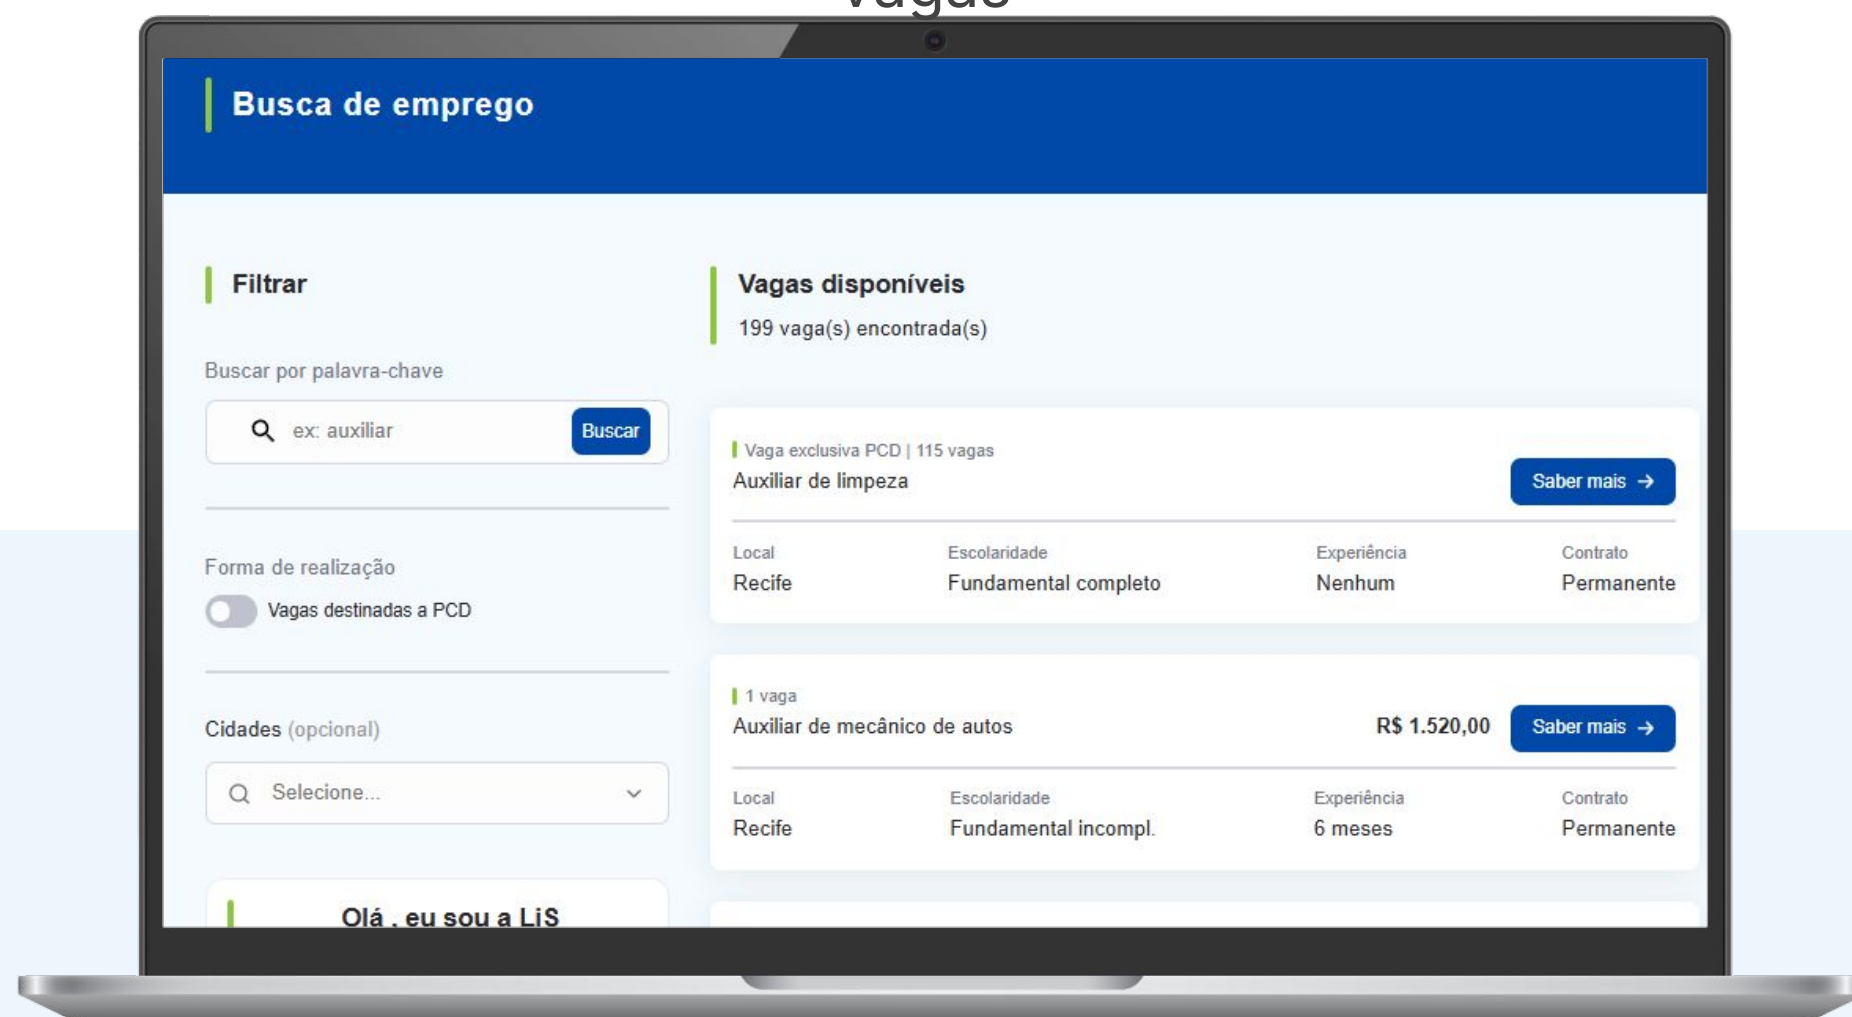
vagas

Busca de emprego

Filtrar

Buscar por palavra-chave

ex: auxiliar

Buscar

Forma de realização

Vagas destinadas a PCD

Cidades (opcional)

Selecione...

Olá , eu sou a LiS

Vagas disponíveis

199 vaga(s) encontrada(s)

Vaga exclusiva PCD | 115 vagas

Auxiliar de limpeza

Saber mais

| Local | Escolaridade | Experiência | Contrato |
|---|---|---|---|
| Recife | Fundamental completo | Nenhum | Permanente |

1 vaga

Auxiliar de mecânico de autos

R$ 1.520,00

Saber mais

| Local | Escolaridade | Experiência | Contrato |
|---|---|---|---|
| Recife | Fundamental incompl. | 6 meses | Permanente |